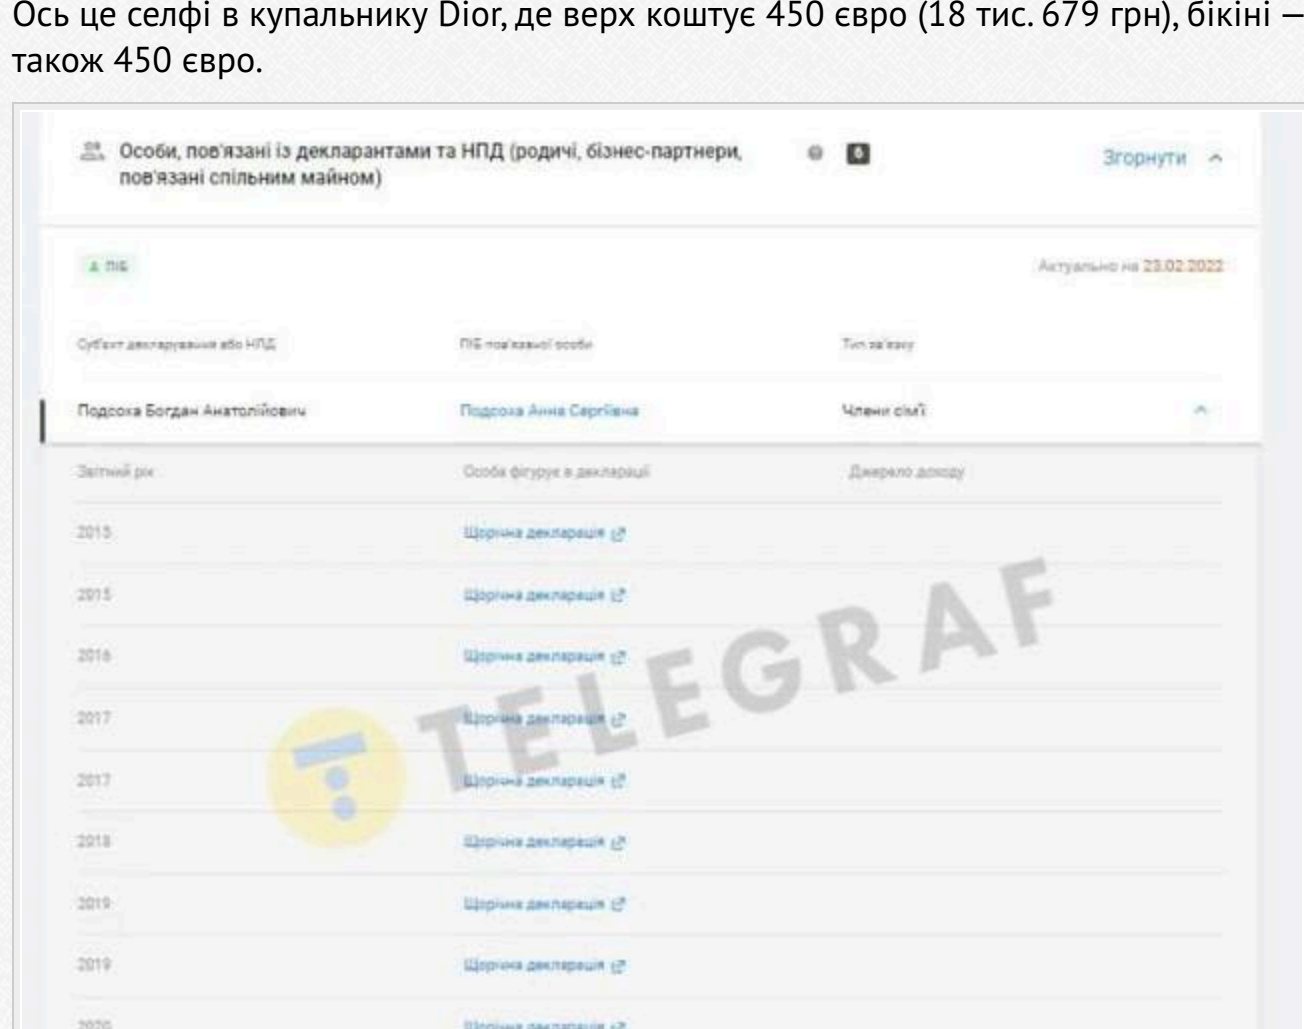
Ось це селфі в купальнику Dior, де верх коштує 450 євро (18 тис. 679 грн), бікіні — також 450 євро.

Особи, пов'язані із декларантами та НПД (родичі, бізнес-партнери, пов'язані спільним майном)

5

Згорнути

ПІБ

Актуально на 23.02.2022

| Суб'єкт декларування або НПД | ПІБ пов'язаної особи | Тип зв'язку |
|---|---|---|
| Подсоха Богдан Анатолійович | Подсоха Анна Сергіївна | Члени сім'ї |
| Звітний рік | Особа фігурує в декларації | Джерело доходу |
| 2013 | Щорічна декларація | |
| 2015 | Щорічна декларація | |
| 2016 | Щорічна декларація | |
| 2017 | Щорічна декларація | |
| 2017 | Щорічна декларація | |
| 2018 | Щорічна декларація | |
| 2019 | Щорічна декларація | |
| 2019 | Щорічна декларація | |
| 2020 | Щорічна декларація | |

TELEGRAF